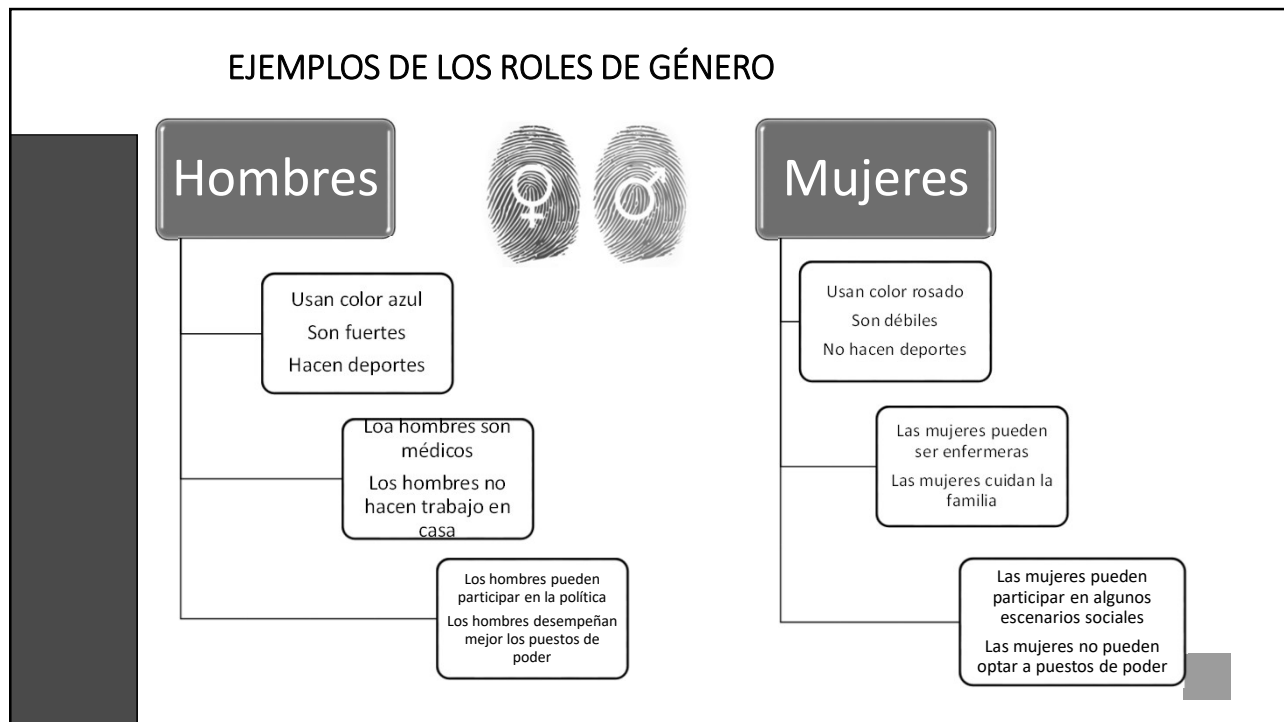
EJEMPLOS DE LOS ROLES DE GÉNERO

Hombres

Usan color azul
Son fuertes
Hacen deportes

Loa hombres son médicos
Los hombres no hacen trabajo en casa

Los hombres pueden participar en la política
Los hombres desempeñan mejor los puestos de poder

Mujeres

Usan color rosado
Son débiles
No hacen deportes

Las mujeres pueden ser enfermeras
Las mujeres cuidan la familia

Las mujeres pueden participar en algunos escenarios sociales
Las mujeres no pueden optar a puestos de poder